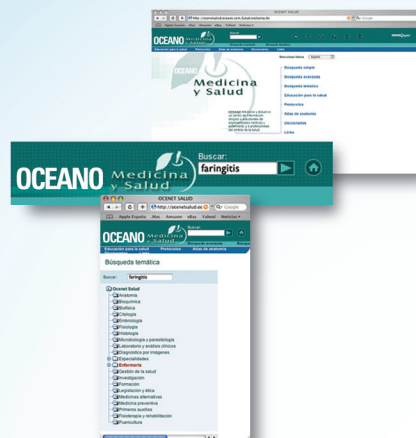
OCENET SALUD

http://oceanet.salud.oceano.com/Salud/welcome.do

OCEANO Medicina y Salud

Búsqueda simple
Búsqueda avanzada
Búsqueda temática
Educación para la salud
Protocolos
Atlas de anatomía
Diccionarios
Links

OCEANO Medicina y Salud Buscar: faringitis

OCENET SALUD

http://oceanet.salud.oc

Apple España .Mac Amazon eBay Yahoo! Noticias

OCEANO

Educación para la salud Protocolos Atlas de anatomía

Búsqueda temática

Buscar: faringitis

Ocenet Salud
Anatomía
Bioquímica
Bioética
Citología
Embriología
Fisiología
Histología
Microbiología y parasitología
Laboratorio y análisis clínicos
Diagnóstico por imágenes
Especialidades
Enfermería
Gestión de la salud
Investigación
Formación
Legislación y ética
Medicinas alternativas
Medicina preventiva
Primeros auxilios
Fisioterapia y rehabilitación
Puericultura